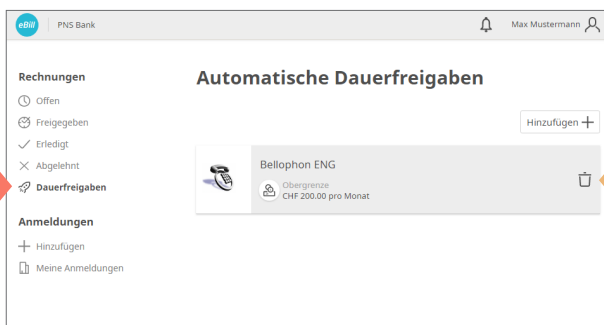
eBill PNS Bank

Max Mustermann

Rechnungen

Offen

Freigegeben

Erledigt

Abgelehnt

Dauerfreigaben

Anmeldungen

Hinzufügen

Meine Anmeldungen

Automatische Dauerfreigaben

Hinzufügen +

Bellophon ENG

Obergrenze

CHF 200.00 pro Monat